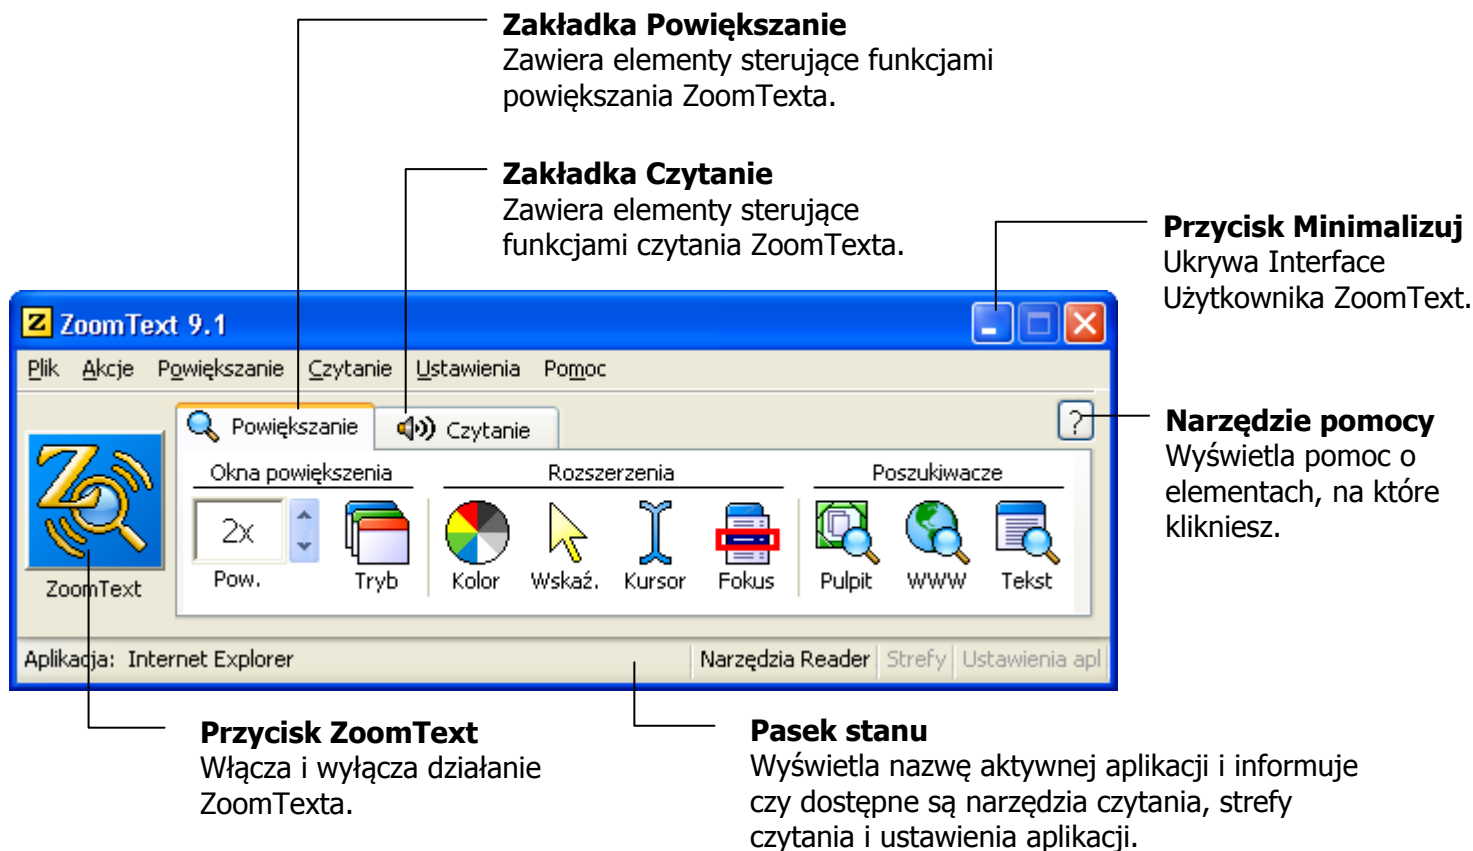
**Zakładka Powiększanie**
Zawiera elementy sterujące funkcjami powiększania ZoomTexta.

**Zakładka Czytanie**
Zawiera elementy sterujące funkcjami czytania ZoomTexta.

**Przycisk Minimalizuj**
Ukrywa Interface Użytkownika ZoomText.

Z ZoomText 9.1

Plik Akcje Powiększanie Czytanie Ustawienia Pomoc

Powiększanie Czytanie ?

Okna powiększenia Rozszerzenia Poszukiwacze

2x Pow. Tryb Kolor Wskaź. Kursor Fokus Pulpit WWW Tekst

ZoomText

Aplikacja: Internet Explorer Narzędzia Reader Strefy Ustawienia apl

**Narzędzie pomocy**
Wyświetla pomoc o elementach, na które klikniesz.

**Przycisk ZoomText**
Włącza i wyłącza działanie ZoomTexta.

**Pasek stanu**
Wyświetla nazwę aktywnej aplikacji i informuje czy dostępne są narzędzia czytania, strefy czytania i ustawienia aplikacji.